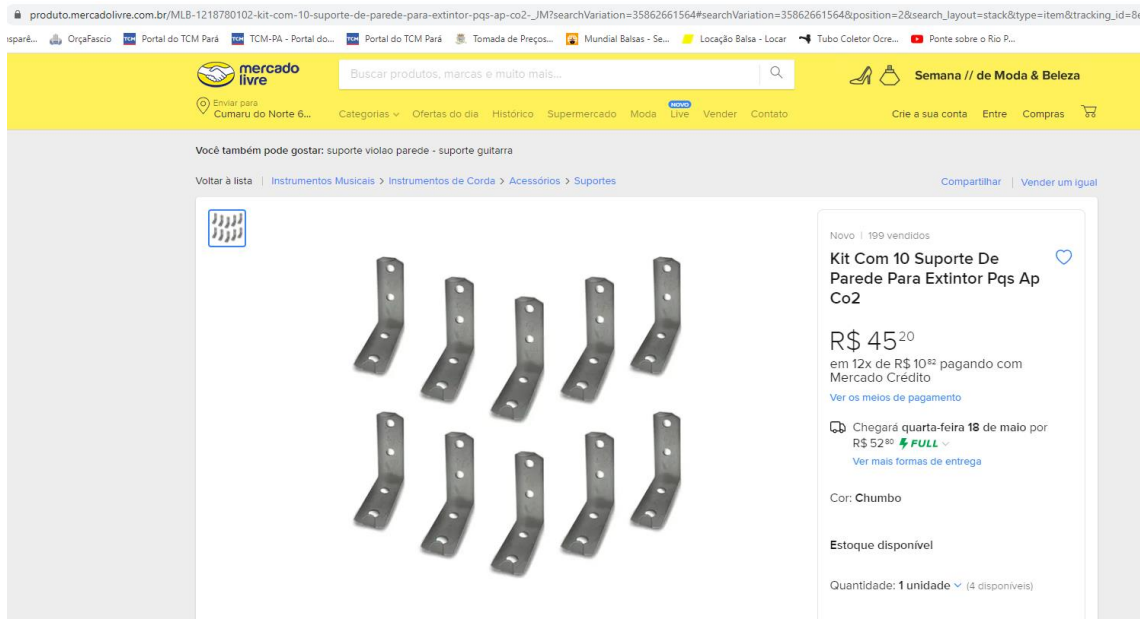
produto.mercadolivre.com.br/MLB-1218780102-kit-com-10-suporte-de-parede-para-extintor-pqs-ap-co2-_JM?searchVariation=35862661564#searchVariation=35862661564&position=2&search_layout=stack&type=item&tracking_id=8

sparê... OrçaFascio Portal do TCM Pará TCM-PA - Portal do... Portal do TCM Pará Tomada de Preços... Mundial Balsas - Se... Locação Balsa - Locar Tubo Coletor Ocre... Ponte sobre o Rio P...

mercado livre

Buscar produtos, marcas e muito mais...

Semana // de Moda & Beleza

Enviar para Cumaru do Norte 6...

Categorias Ofertas do dia Histórico Supermercado Moda NOVO Live Vender Contato

Crie a sua conta Entre Compras

Você também pode gostar: suporte violao parede - suporte guitarra

Voltar à lista | Instrumentos Musicais > Instrumentos de Corda > Acessórios > Suportes

Compartilhar | Vender um igual

Novo | 199 vendidos

Kit Com 10 Suporte De Parede Para Extintor Pqs Ap Co2

R$ 45$^{20}$

em 12x de R$ 10$^{82}$ pagando com Mercado Crédito

Ver os meios de pagamento

Chegará quarta-feira 18 de maio por R$ 52$^{80}$ FULL

Ver mais formas de entrega

Cor: Chumbo

Estoque disponível

Quantidade: 1 unidade (4 disponíveis)